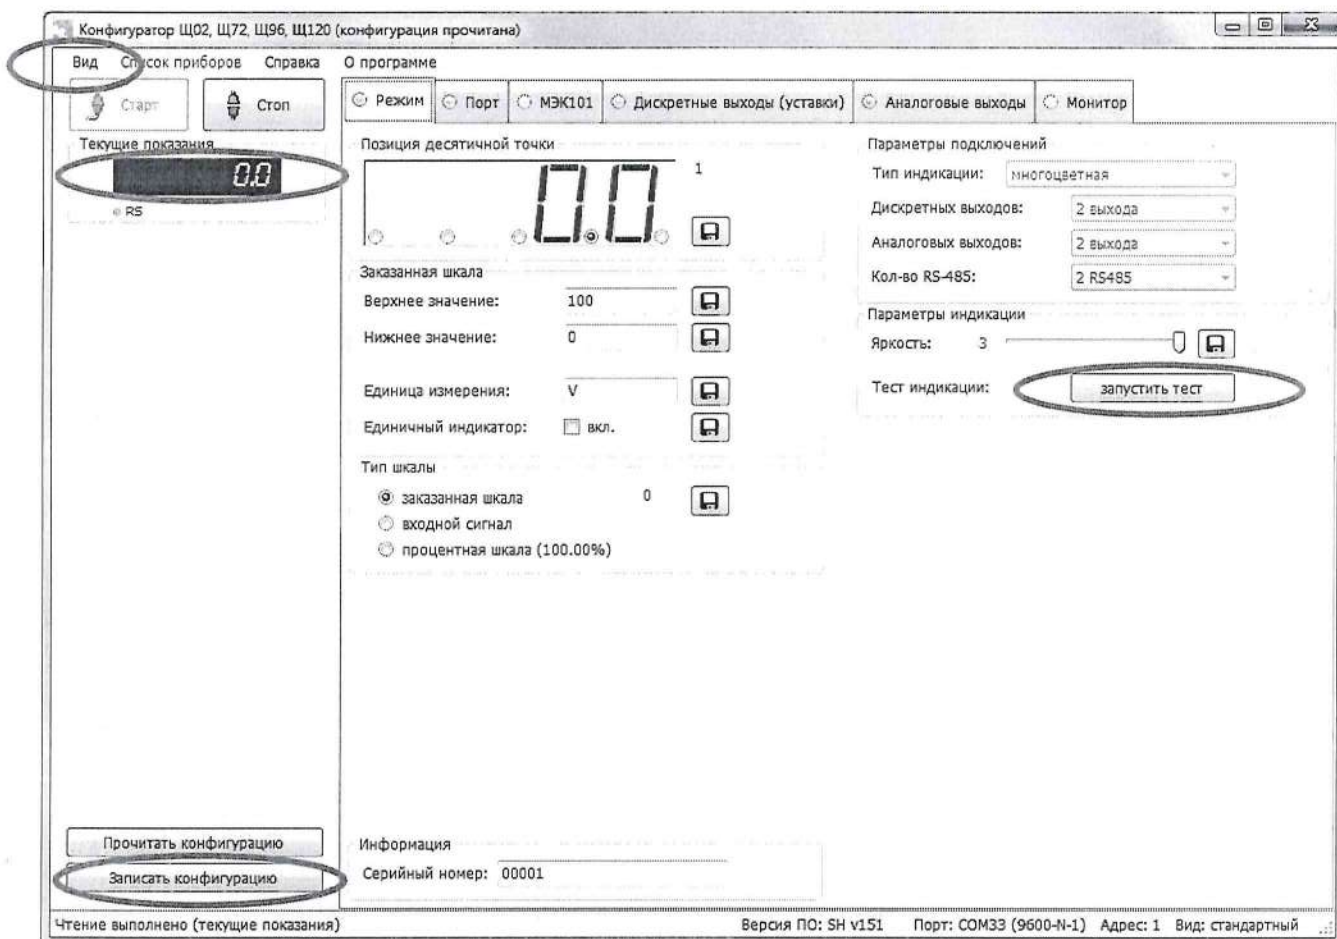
Конфигуратор Щ02, Щ72, Щ96, Щ120 (конфигурация прочитана)

Вид Список приборов Справка О программе

Старт Стоп

Текущие показания

0.0

RS

Режим Порт МЭК101 Дискретные выходы (уставки) Аналоговые выходы Монитор

Позиция десятичной точки

0.0

1

Заказанная шкала

Верхнее значение: 100

Нижнее значение: 0

Единица измерения: V

Единичный индикатор: вкл.

Тип шкалы

заказанная шкала 0

входной сигнал

процентная шкала (100.00%)

Параметры подключений

Тип индикации: многоцветная

Дискретных выходов: 2 выхода

Аналоговых выходов: 2 выхода

Кол-во RS-485: 2 RS485

Параметры индикации

Яркость: 3

Тест индикации: запустить тест

Прочитать конфигурацию

Записать конфигурацию

Информация

Серийный номер: 00001

Чтение выполнено (текущие показания)

Версия ПО: SH v151 Порт: COM33 (9600-N-1) Адрес: 1 Вид: стандартный